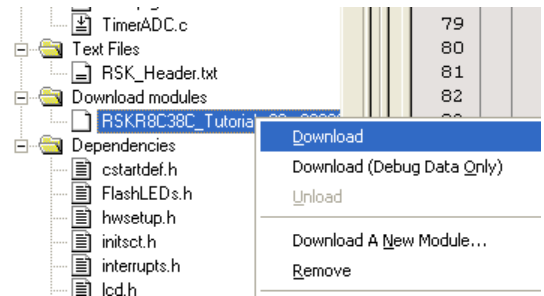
TimerADC.c
Text Files
RSK_Header.txt
Download modules
RSKR8C38C_Tutorial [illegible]
Dependencies
cstartdef.h
FlashLEDs.h
hwsetup.h
initsct.h
interrupts.h
lcd.h

79
80
81
82

Download
Download (Debug Data Only)
Unload
Download A New Module...
Remove